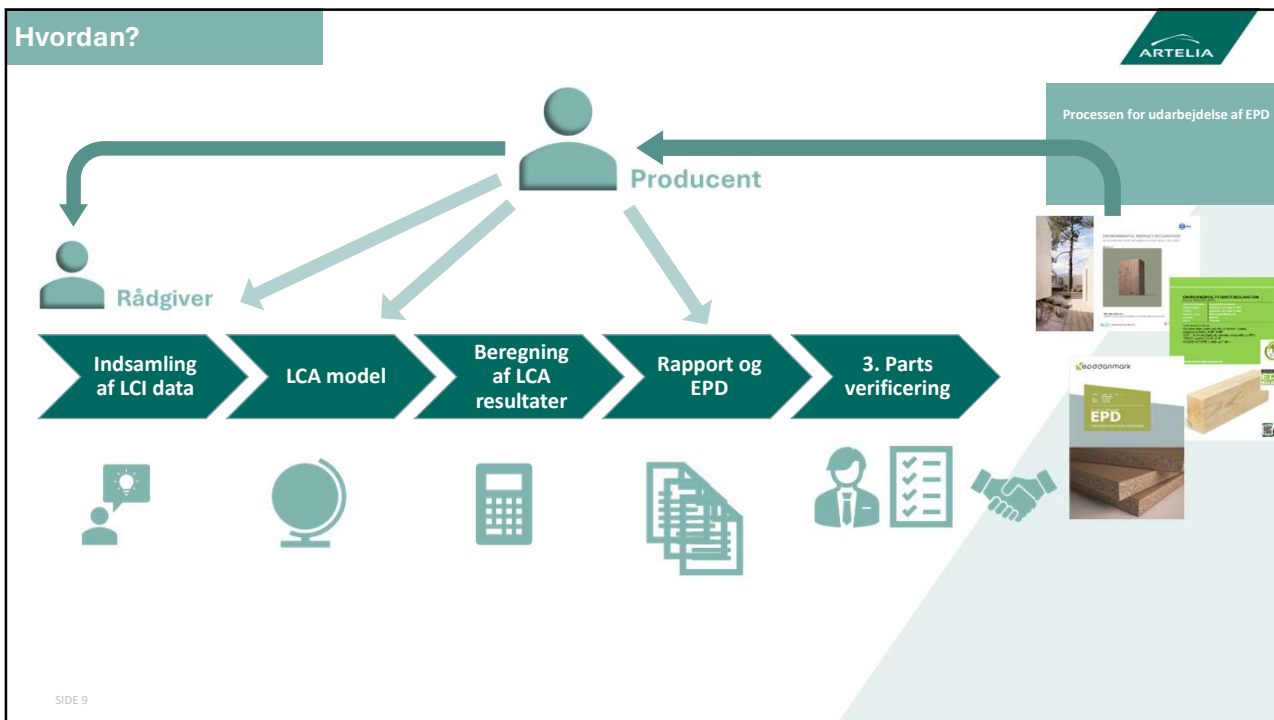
Hvordan?

ARTELIA

Processen for udarbejdelse af EPD

Producent

Rådgiver

Indsamling af LCI data

LCA model

Beregning af LCA resultater

Rapport og EPD

3. Parts verificering

ENVIRONMENTAL PRODUCT DECLARATION

ENVIRONMENTAL PRODUCT DECLARATION

epddanmark

EPD

SIDE 9